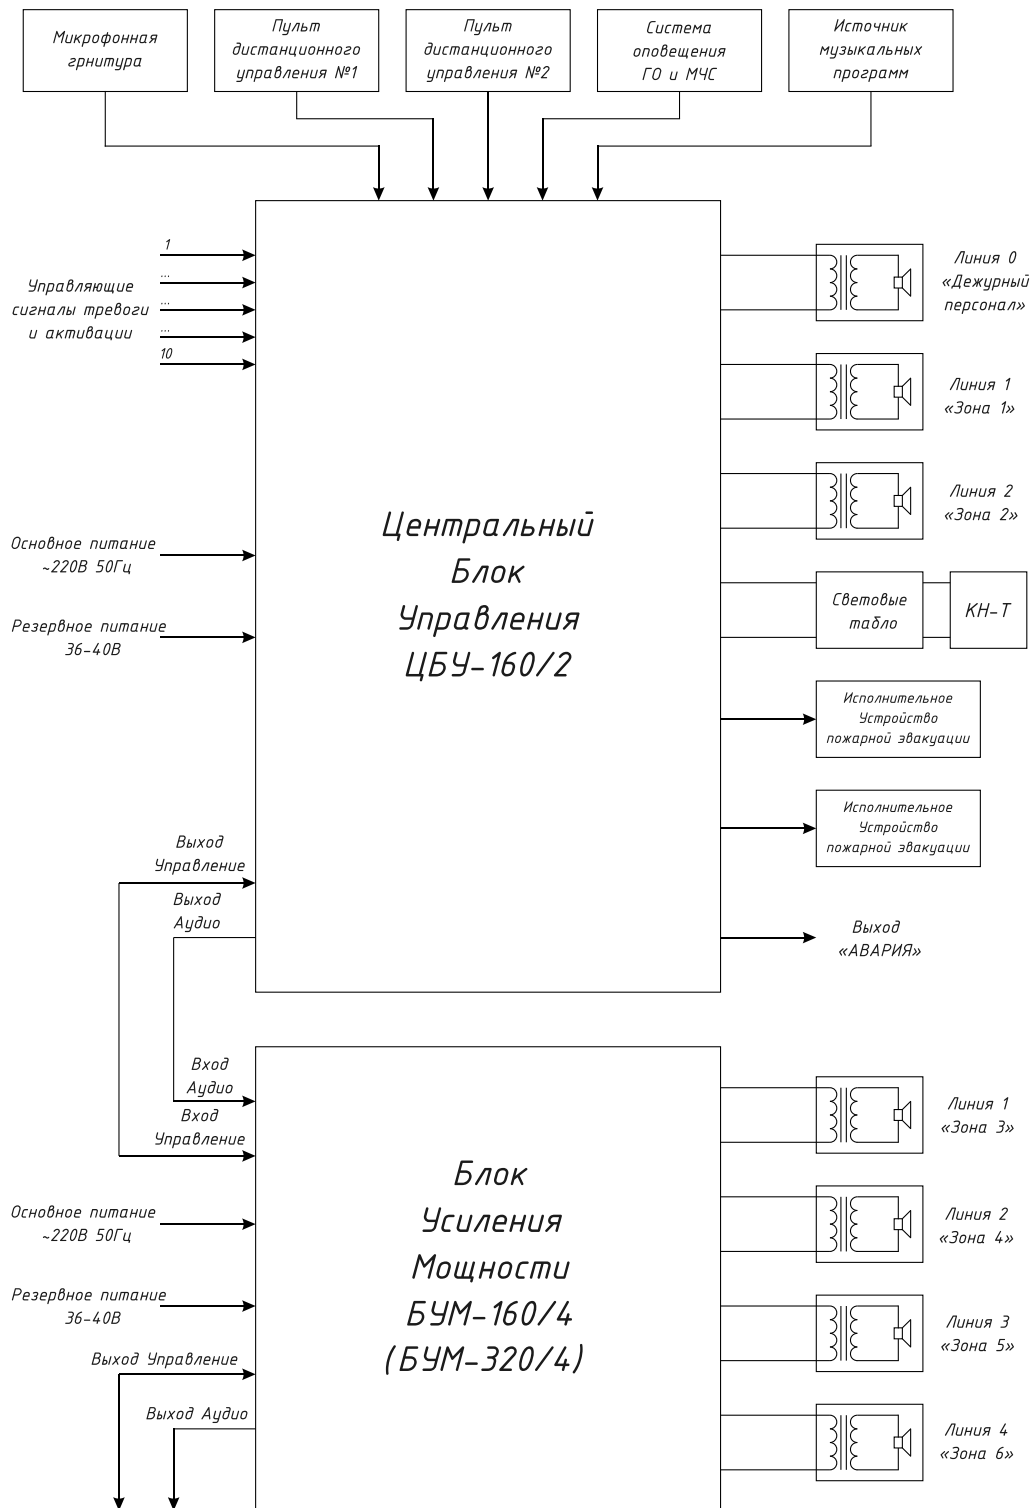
Микрофонная грнитура

Пульт дистанционного управления №1

Пульт дистанционного управления №2

Система оповещения ГО и МЧС

Источник музыкальных программ

1
...
Управляющие сигналы тревоги и активации
...
...
10

Центральный Блок Управления ЦБУ-160/2

Линия 0 «Дежурный персонал»

Линия 1 «Зона 1»

Линия 2 «Зона 2»

Световые табло

КН-Т

Основное питание ~220В 50Гц

Резервное питание 36-40В

Исполнительное Устройство пожарной эвакуации

Исполнительное Устройство пожарной эвакуации

Выход Управление

Выход Аудио

Выход «АВАРИЯ»

Вход Аудио

Вход Управление

Блок Усиления Мощности БУМ-160/4 (БУМ-320/4)

Линия 1 «Зона 3»

Линия 2 «Зона 4»

Линия 3 «Зона 5»

Линия 4 «Зона 6»

Основное питание ~220В 50Гц

Резервное питание 36-40В

Выход Управление

Выход Аудио